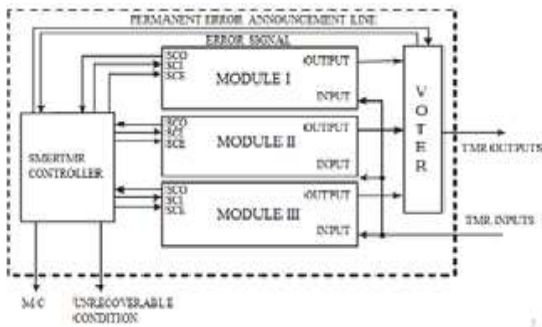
PERMANENT ERROR ANNOUNCEMENT LINE

ERROR SIGNAL

SCO
SCI
SCE
MODULE I
OUTPUT
INPUT

SCO
SCI
SCE
MODULE II
OUTPUT
INPUT

SCO
SCI
SCE
MODULE III
OUTPUT
INPUT

SMERTMR CONTROLLER

V O T E R

TMR OUTPUTS

TMR INPUTS

M/C

UNRECOVERABLE CONDITION